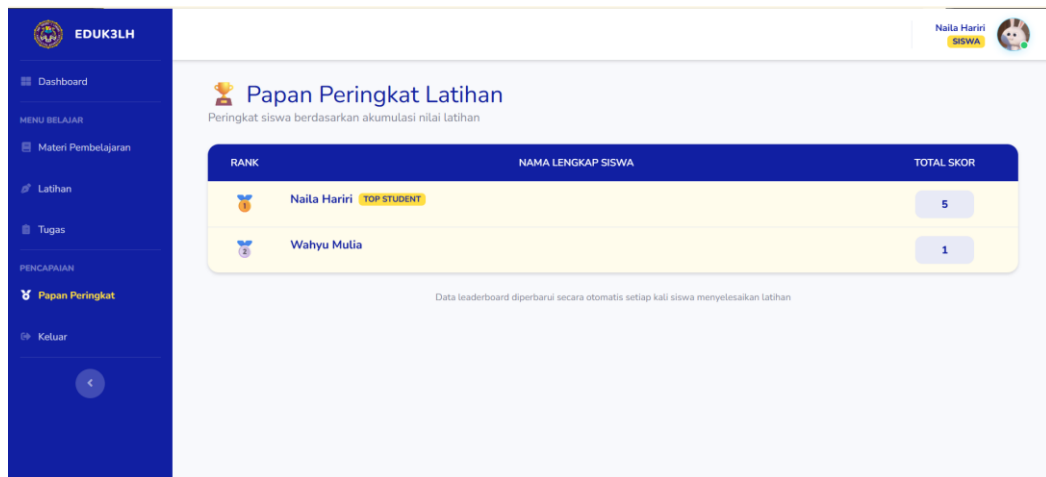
EDUK3LH

Dashboard

MENU BELAJAR

Materi Pembelajaran

Latihan

Tugas

PENCAPAIAN

Papan Peringkat

Keluar

Naila Hariri
SISWA

Papan Peringkat Latihan

Peringkat siswa berdasarkan akumulasi nilai latihan

| RANK | NAMA LENGKAP SISWA | TOTAL SKOR |
|---|---|---|
| 1 | Naila Hariri TOP STUDENT | 5 |
| 2 | Wahyu Mulia | 1 |

Data leaderboard diperbarui secara otomatis setiap kali siswa menyelesaikan latihan